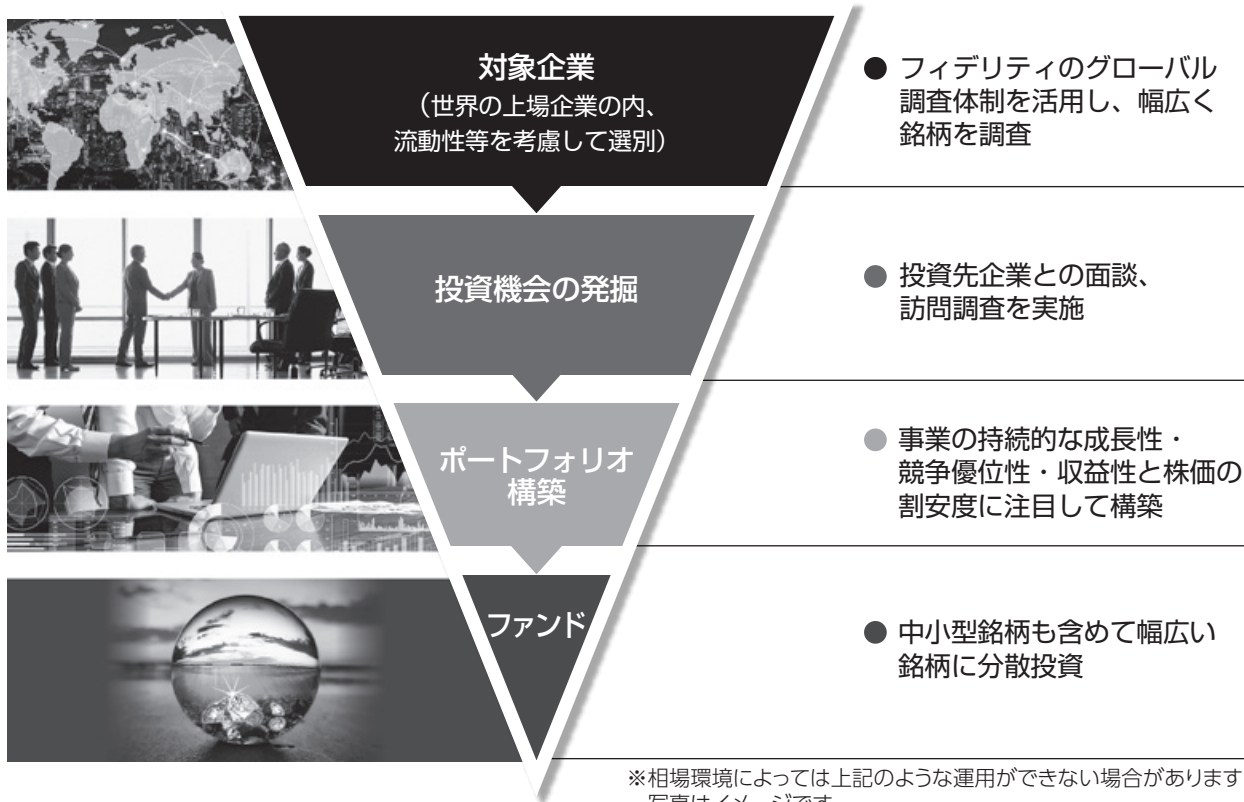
対象企業
（世界の上場企業の内、流動性等を考慮して選別）

● フィデリティのグローバル調査体制を活用し、幅広く銘柄を調査

投資機会の発掘

● 投資先企業との面談、訪問調査を実施

ポートフォリオ構築

● 事業の持続的な成長性・競争優位性・収益性と株価の割安度に注目して構築

ファンド

● 中小型銘柄も含めて幅広い銘柄に分散投資

※相場環境によっては上記のような運用ができない場合があります
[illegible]